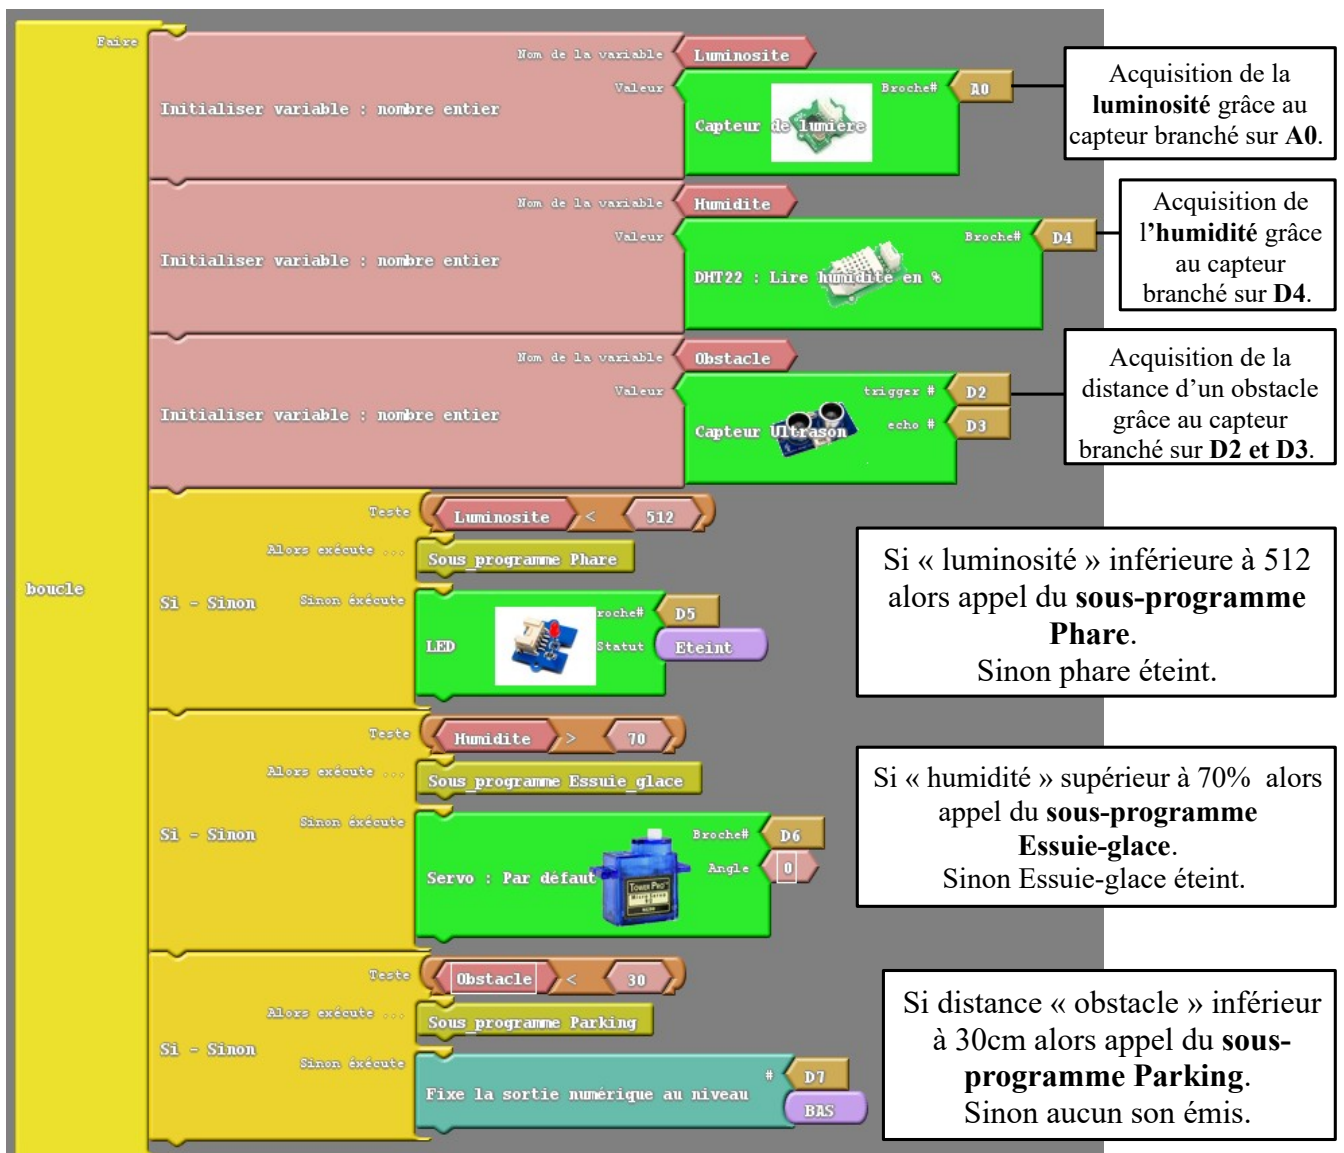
boucle

Faire

Initialiser variable : nombre entier

Nom de la variable Luminosite

Valeur

Capteur de lumiere

Broche# A0

Acquisition de la **luminosité** grâce au capteur branché sur **A0**.

Initialiser variable : nombre entier

Nom de la variable Humidite

Valeur

DHT22 : Lire humidite en %

Broche# D4

Acquisition de l'**humidité** grâce au capteur branché sur **D4**.

Initialiser variable : nombre entier

Nom de la variable Obstacle

Valeur

Capteur Ultrason

trigger # D2

echo # D3

Acquisition de la distance d'un obstacle grâce au capteur branché sur **D2 et D3**.

Si - Sinon

Teste Luminosite < 512

Alors exécute ... Sous_programme Phare

Sinon exécute

LED

roche# D5

Statut Eteint

Si « luminosité » inférieure à 512 alors appel du **sous-programme Phare**.
Sinon phare éteint.

Si - Sinon

Teste Humidite > 70

Alors exécute ... Sous_programme Essuie_glace

Sinon exécute

Servo : Par défaut

Broche# D6

Angle 0

Si « humidité » supérieur à 70% alors appel du **sous-programme Essuie-glace**.
Sinon Essuie-glace éteint.

Si - Sinon

Teste Obstacle < 30

Alors exécute ... Sous_programme Parking

Sinon exécute

Fixe la sortie numérique au niveau

# D7

BAS

Si distance « obstacle » inférieur à 30cm alors appel du **sous-programme Parking**.
Sinon aucun son émis.